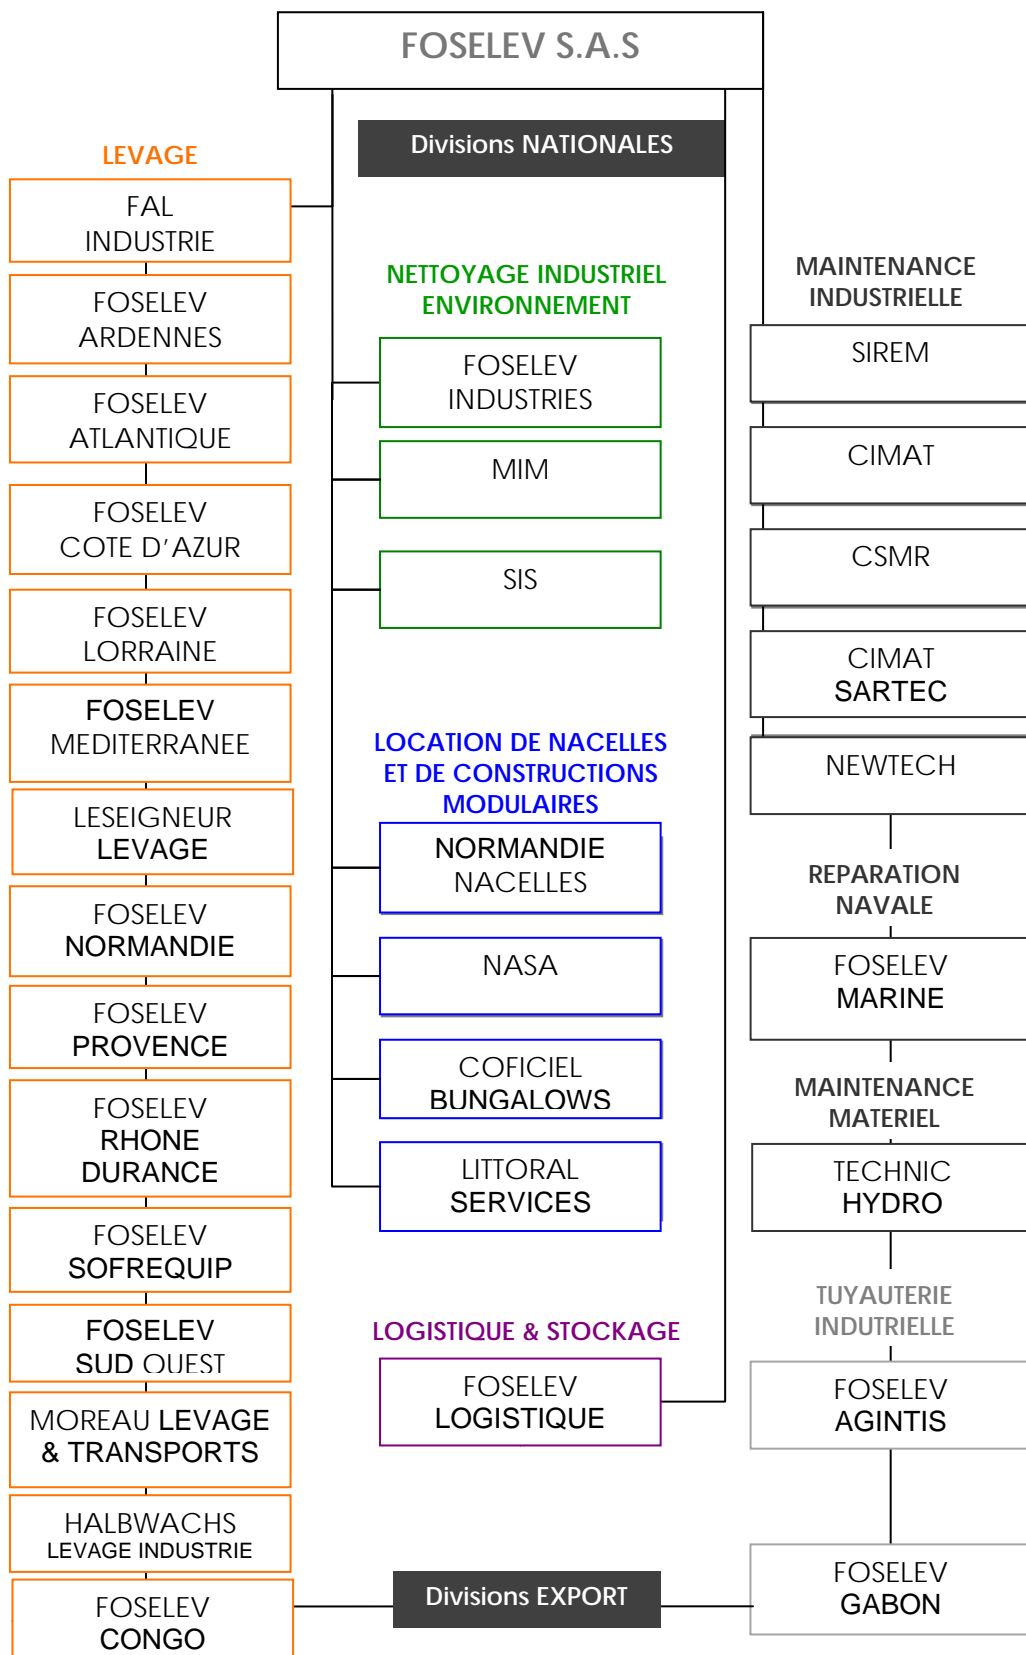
FOSELEV S.A.S

Divisions NATIONALES

LEVAGE

FAL INDUSTRIE

FOSELEV ARDENNES

FOSELEV ATLANTIQUE

FOSELEV COTE D'AZUR

FOSELEV LORRAINE

FOSELEV MEDITERRANEE

LESEIGNEUR LEVAGE

FOSELEV NORMANDIE

FOSELEV PROVENCE

FOSELEV RHONE DURANCE

FOSELEV SOFREQUIP

FOSELEV SUD OUEST

MOREAU LEVAGE & TRANSPORTS

HALBWACHS LEVAGE INDUSTRIE

FOSELEV CONGO

NETTOYAGE INDUSTRIEL ENVIRONNEMENT

FOSELEV INDUSTRIES

MIM

SIS

LOCATION DE NACELLES ET DE CONSTRUCTIONS MODULAIRES

NORMANDIE NACELLES

NASA

COFICIEL BUNGALOWS

LITTORAL SERVICES

LOGISTIQUE & STOCKAGE

FOSELEV LOGISTIQUE

Divisions EXPORT

MAINTENANCE INDUSTRIELLE

SIREM

CIMAT

CSMR

CIMAT SARTEC

NEWTECH

REPARATION NAVALE

FOSELEV MARINE

MAINTENANCE MATERIEL

TECHNIC HYDRO

TUYAUTERIE INDUTRIELLE

FOSELEV AGINTIS

FOSELEV GABON